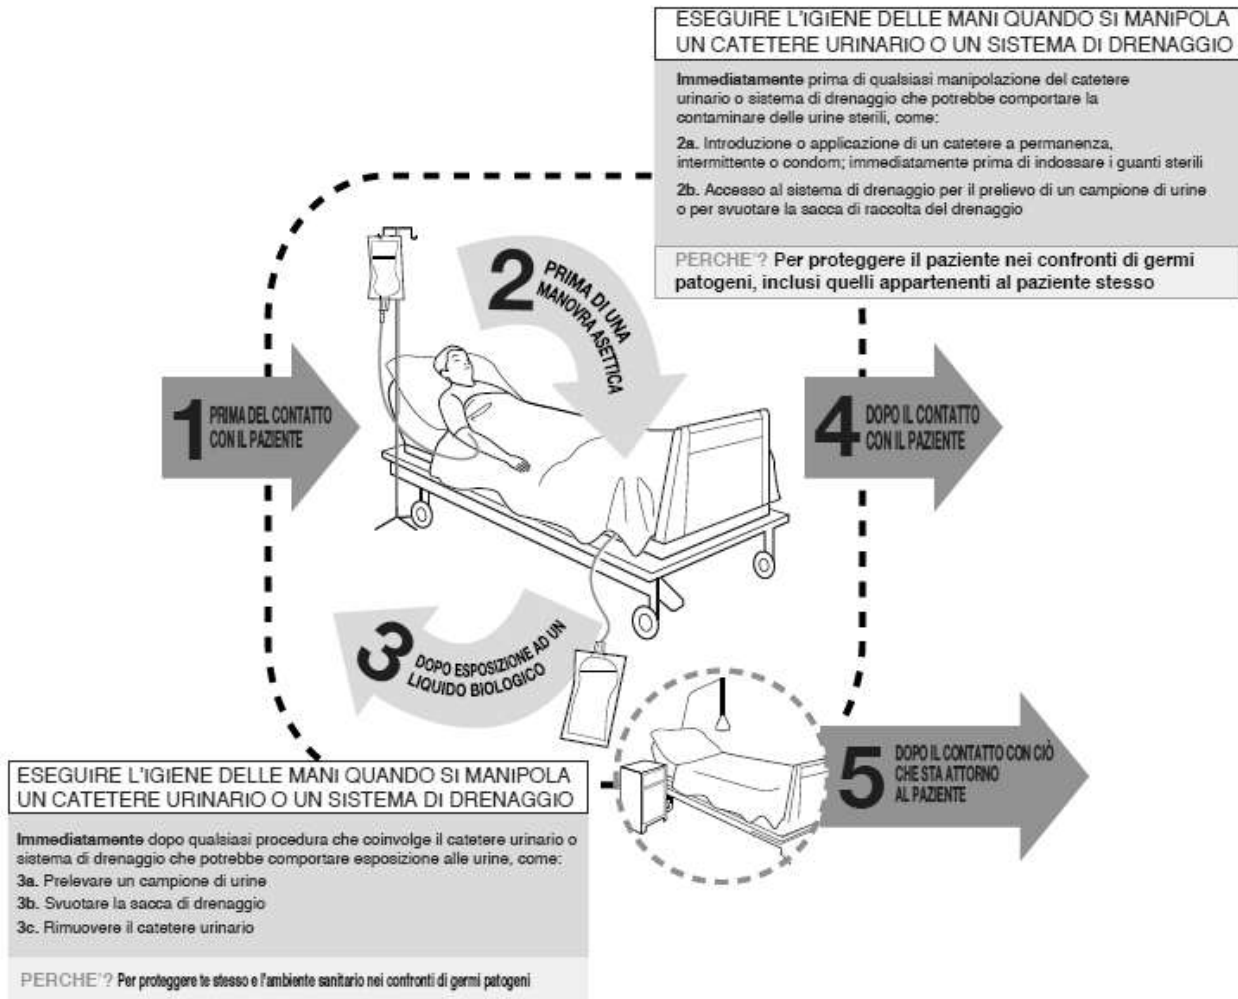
ESEGUIRE L'IGIENE DELLE MANI QUANDO SI MANIPOLA UN CATETERE URINARIO O UN SISTEMA DI DRENAGGIO

**Immediatamente** prima di qualsiasi manipolazione del catetere urinario o sistema di drenaggio che potrebbe comportare la contaminare delle urine sterili, come:

**2a.** Introduzione o applicazione di un catetere a permanenza, intermittente o condom; immediatamente prima di indossare i guanti sterili

**2b.** Accesso al sistema di drenaggio per il prelievo di un campione di urine o per svuotare la sacca di raccolta del drenaggio

PERCHE'? Per proteggere il paziente nei confronti di germi patogeni, inclusi quelli appartenenti al paziente stesso

2 PRIMA DI UNA MANOVRA ASETTICA

1 PRIMA DEL CONTATTO CON IL PAZIENTE

4 DOPO IL CONTATTO CON IL PAZIENTE

3 DOPO ESPOSIZIONE AD UN LIQUIDO BIOLOGICO

5 DOPO IL CONTATTO CON CIÒ CHE STA ATTORNO AL PAZIENTE

ESEGUIRE L'IGIENE DELLE MANI QUANDO SI MANIPOLA UN CATETERE URINARIO O UN SISTEMA DI DRENAGGIO

**Immediatamente** dopo qualsiasi procedura che coinvolge il catetere urinario o sistema di drenaggio che potrebbe comportare esposizione alle urine, come:
**3a.** Prelevare un campione di urine
**3b.** Svuotare la sacca di drenaggio
**3c.** Rimuovere il catetere urinario

PERCHE'? Per proteggere te stesso e l'ambiente sanitario nei confronti di germi patogeni